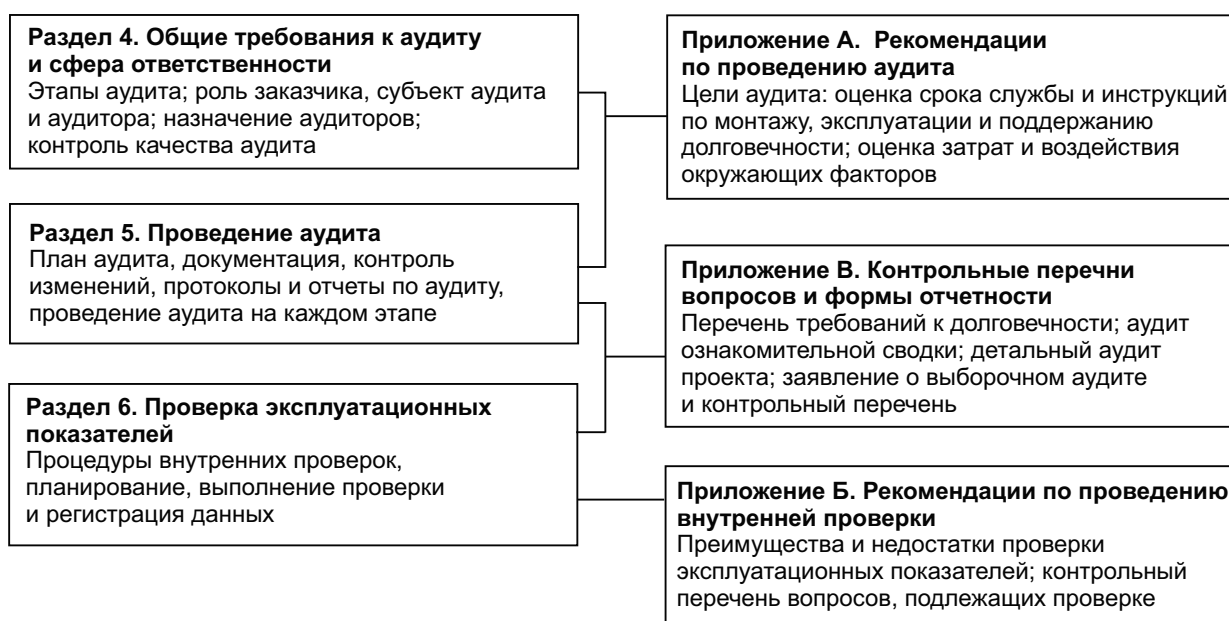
Раздел 4. Общие требования к аудиту и сфера ответственности
Этапы аудита; роль заказчика, субъект аудита и аудитора; назначение аудиторов; контроль качества аудита

Раздел 5. Проведение аудита
План аудита, документация, контроль изменений, протоколы и отчеты по аудиту, проведение аудита на каждом этапе

Раздел 6. Проверка эксплуатационных показателей
Процедуры внутренних проверок, планирование, выполнение проверки и регистрация данных

Приложение А. Рекомендации по проведению аудита
Цели аудита: оценка срока службы и инструкций по монтажу, эксплуатации и поддержанию долговечности; оценка затрат и воздействия окружающих факторов

Приложение В. Контрольные перечни вопросов и формы отчетности
Перечень требований к долговечности; аудит ознакомительной сводки; детальный аудит проекта; заявление о выборочном аудите и контрольный перечень

Приложение Б. Рекомендации по проведению внутренней проверки
Преимущества и недостатки проверки эксплуатационных показателей; контрольный перечень вопросов, подлежащих проверке